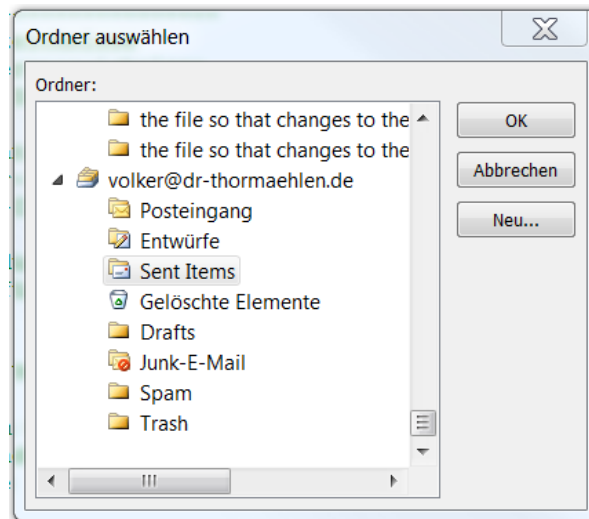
Ordner auswählen

Ordner:

the file so that changes to the
the file so that changes to the
volker@dr-thormaehlen.de
Posteingang
Entwürfe
Sent Items
Gelöschte Elemente
Drafts
Junk-E-Mail
Spam
Trash

OK
Abbrechen
Neu...